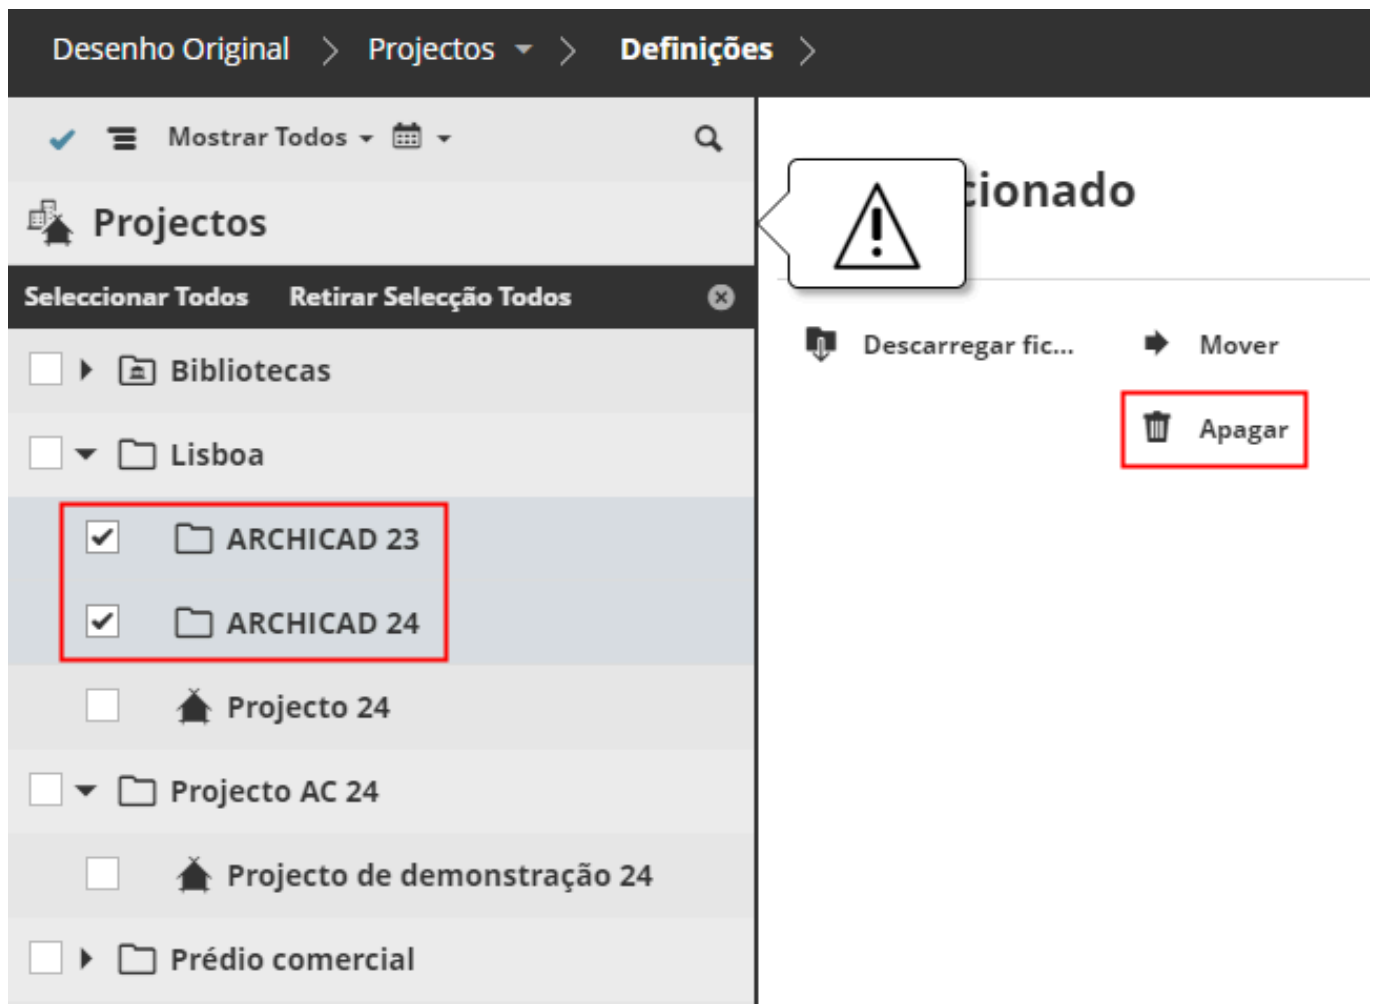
Desenho Original > Projectos > Definições >

Mostrar Todos

Projectos

Seleccionar Todos Retirar Selecção Todos

Bibliotecas

Lisboa

ARCHICAD 23

ARCHICAD 24

Projecto 24

Projecto AC 24

Projecto de demonstração 24

Prédio comercial

cionado

Descarregar fic...

Mover

Apagar